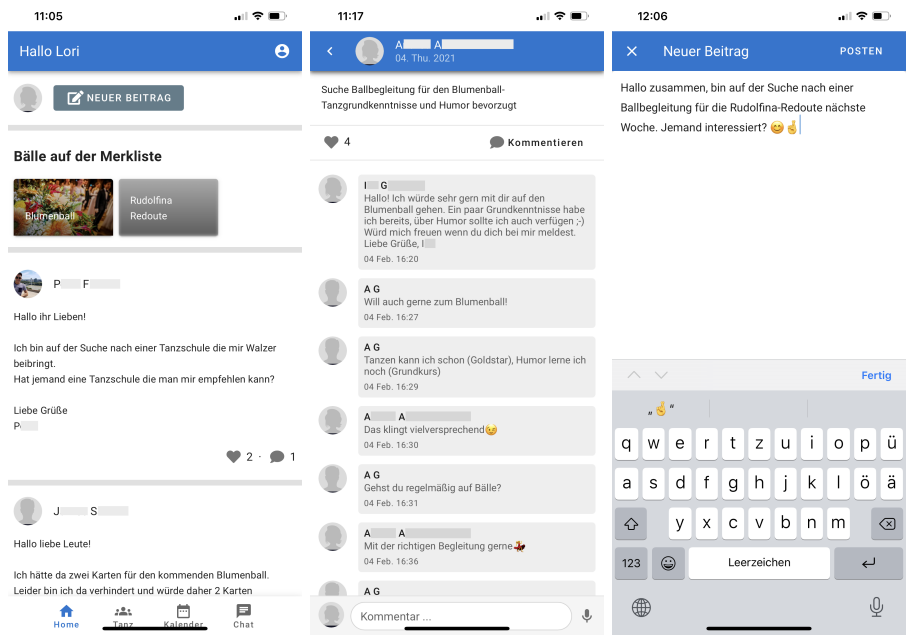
11:05

Hallo Lori

NEUER BEITRAG

Bälle auf der Merkliste

Blumenball

Rudolfina Redoute

P F

Hallo ihr Lieben!

Ich bin auf der Suche nach einer Tanzschule die mir Walzer beibringt.
Hat jemand eine Tanzschule die man mir empfehlen kann?

Liebe Grüße
P

2 · 1

J S

Hallo liebe Leute!

Ich hätte da zwei Karten für den kommenden Blumenball. Leider bin ich da verhindert und würde daher 2 Karten

Home Tanz Kalender Chat

11:17

A A
04. Thu. 2021

Suche Ballbegleitung für den Blumenball-Tanzgrundkenntnisse und Humor bevorzugt

4 Kommentieren

I G
Hallo! Ich würde sehr gern mit dir auf den Blumenball gehen. Ein paar Grundkenntnisse habe ich bereits, über Humor sollte ich auch verfügen ;-) Würd mich freuen wenn du dich bei mir meldest. Liebe Grüße, I
04 Feb. 16:20

A G
Will auch gerne zum Blumenball!
04 Feb. 16:27

A G
Tanzen kann ich schon (Goldstar), Humor lerne ich noch (Grundkurs)
04 Feb. 16:29

A A
Das klingt vielversprechend😉
04 Feb. 16:30

A G
Gehst du regelmäßig auf Bälle?
04 Feb. 16:31

A A
Mit der richtigen Begleitung gerne💃
04 Feb. 16:36

A G

Kommentar ...

12:06

Neuer Beitrag POSTEN

Hallo zusammen, bin auf der Suche nach einer Ballbegleitung für die Rudolfina-Redoute nächste Woche. Jemand interessiert? 😊🤞

Fertig

„🤞“

q w e r t z u i o p ü
a s d f g h j k l ö ä
y x c v b n m
123 Leerzeichen